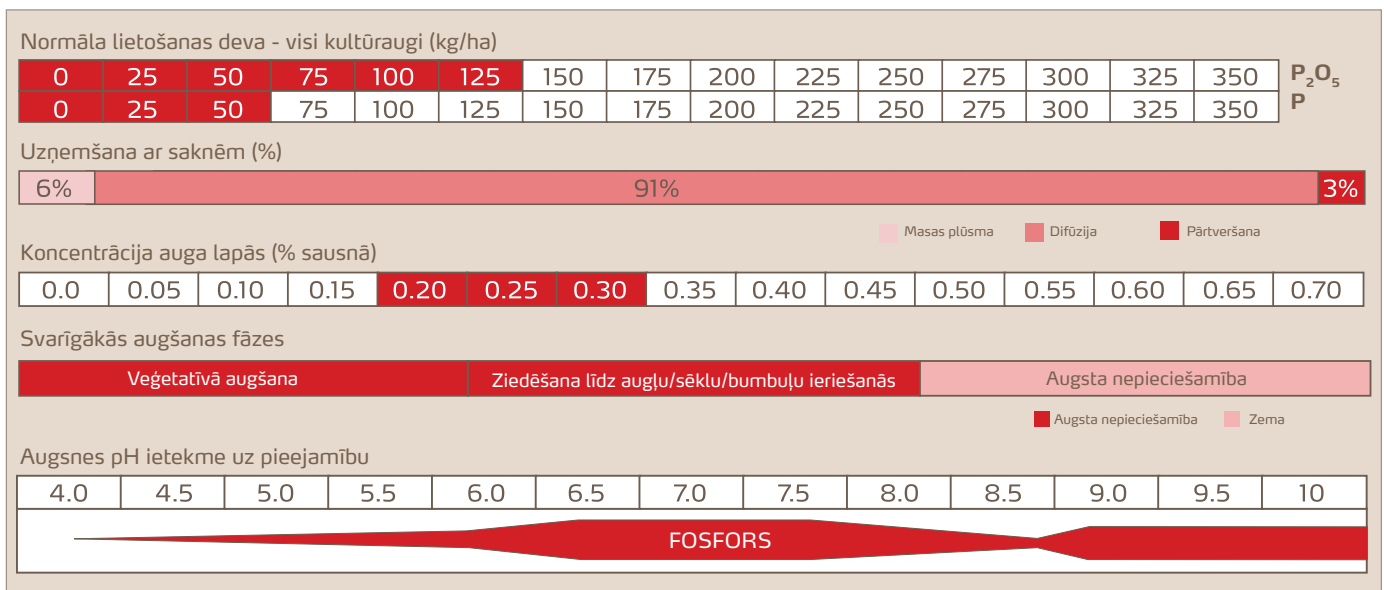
Normāla lietošanas deva - visi kultūraugi (kg/ha)

| 0 | 25 | 50 | 75 | 100 | 125 | 150 | 175 | 200 | 225 | 250 | 275 | 300 | 325 | 350 | $P_2O_5$ |
|---|---|---|---|---|---|---|---|---|---|---|---|---|---|---|---|
| 0 | 25 | 50 | 75 | 100 | 125 | 150 | 175 | 200 | 225 | 250 | 275 | 300 | 325 | 350 | P |

Uzņemšana ar saknēm (%)

| 6% | 91% | 3% |
|---|---|---|

Masas plūsma Difūzija Pārtveršana

Koncentrācija auga lapās (% sausnā)

| 0.0 | 0.05 | 0.10 | 0.15 | 0.20 | 0.25 | 0.30 | 0.35 | 0.40 | 0.45 | 0.50 | 0.55 | 0.60 | 0.65 | 0.70 |
|---|---|---|---|---|---|---|---|---|---|---|---|---|---|---|

Svarīgākās augšanas fāzes

| Veģetatīvā augšana | Ziedēšana līdz augļu/sēklu/bumbuļu ieriešanās | Augsta nepieciešamība |
|---|---|---|

Augsta nepieciešamība Zema

Augsnes pH ietekme uz pieejamību

| 4.0 | 4.5 | 5.0 | 5.5 | 6.0 | 6.5 | 7.0 | 7.5 | 8.0 | 8.5 | 9.0 | 9.5 | 10 |
|---|---|---|---|---|---|---|---|---|---|---|---|---|

FOSFORS